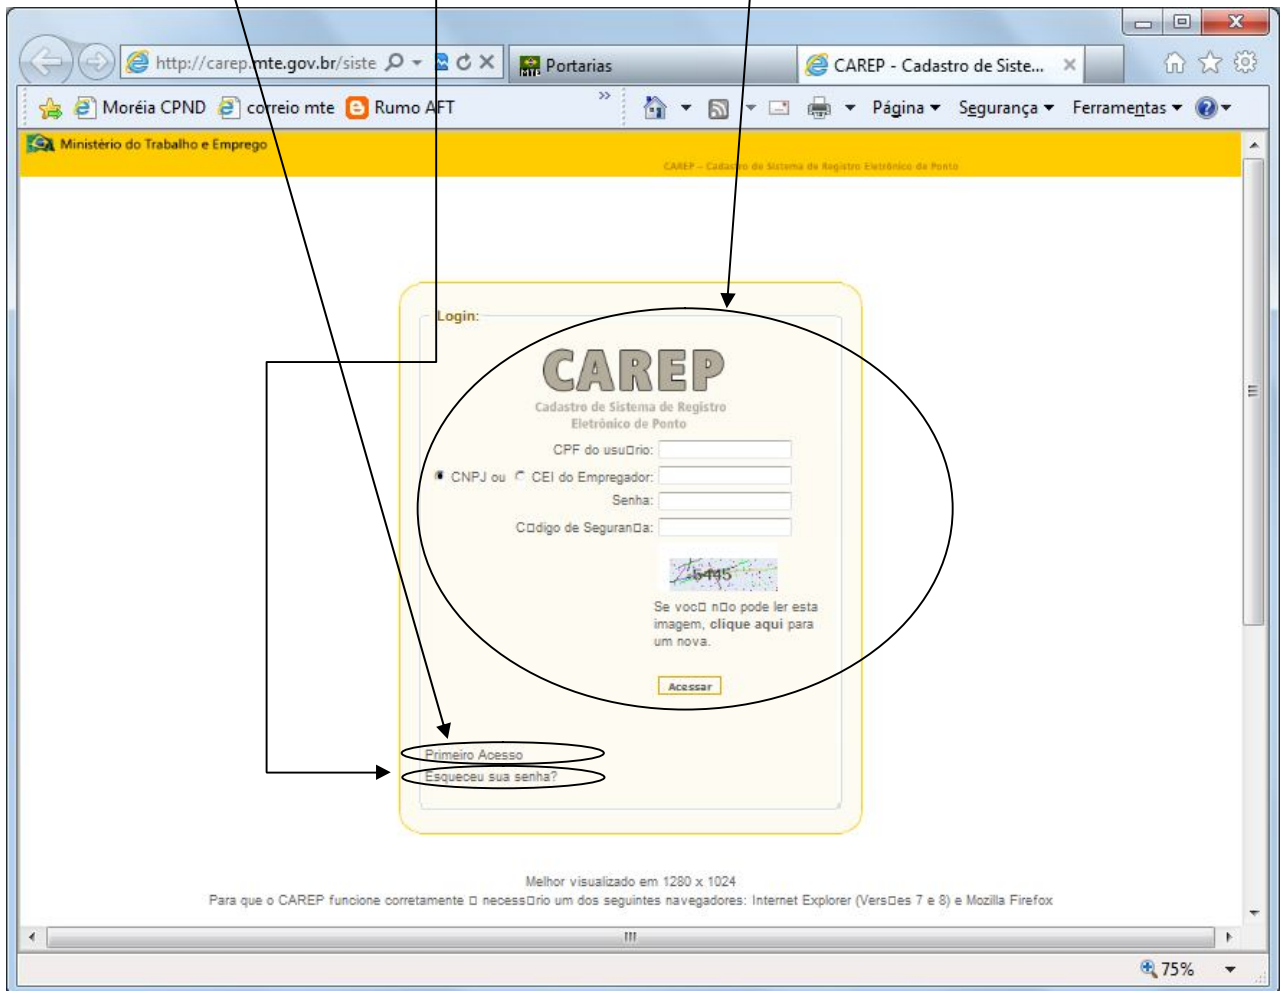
http://carep.mte.gov.br/siste

Portarias

CAREP - Cadastro de Siste...

Moréia CPND correio mte Rumo AFT

Página ▾ Segurança ▾ Ferramentas ▾

Ministério do Trabalho e Emprego

CAREP – Cadastro de Sistema de Registro Eletrônico de Ponto

Login:

CAREP
Cadastro de Sistema de Registro Eletrônico de Ponto

CPF do usu□rio:

CNPJ ou CEI do Empregador:

Senha:

C□digo de Seguran□a:

6445

Se voc□ n□o pode ler esta imagem, clique aqui para um nova.

Acessar

Primeiro Acesso

Esqueceu sua senha?

Melhor visualizado em 1280 x 1024

Para que o CAREP funcione corretamente □ necess□rio um dos seguintes navegadores: Internet Explorer (Vers□es 7 e 8) e Mozilla Firefox

75%